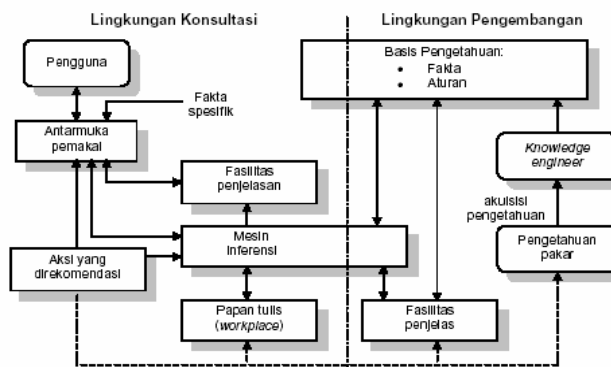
Lingkungan Konsultasi

Lingkungan Pengembangan

Pengguna

Fakta spesifik

Antarmuka pemakai

Fasilitas penjelasan

Mesin inferensi

Aksi yang direkomendasi

Papan tulis (*workplace*)

Basis Pengetahuan:
• Fakta
• Aturan

*Knowledge engineer*

akuisisi pengetahuan

Pengetahuan pakar

Fasilitas penjelas